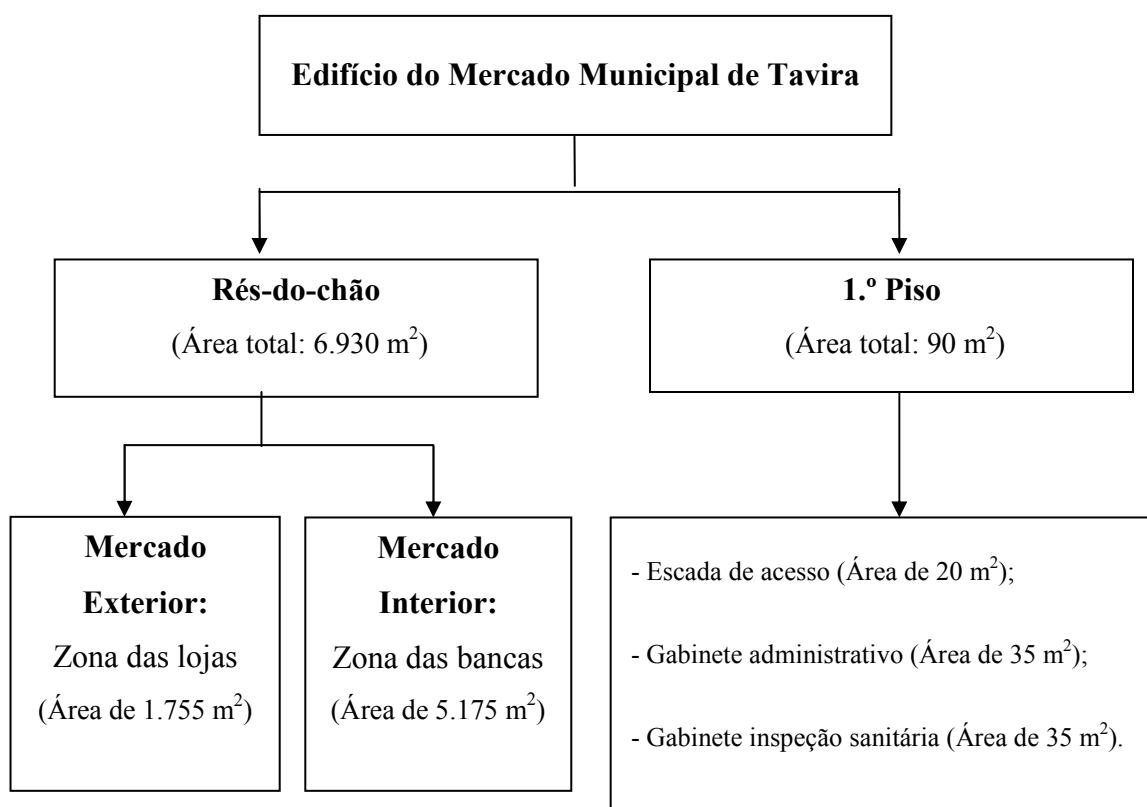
Edifício do Mercado Municipal de Tavira

Rés-do-chão
(Área total: 6.930 m$^2$)

1.º Piso
(Área total: 90 m$^2$)

Mercado Exterior:
Zona das lojas
(Área de 1.755 m$^2$)

Mercado Interior:
Zona das bancas
(Área de 5.175 m$^2$)

- Escada de acesso (Área de 20 m$^2$);

- Gabinete administrativo (Área de 35 m$^2$);

- Gabinete inspeção sanitária (Área de 35 m$^2$).